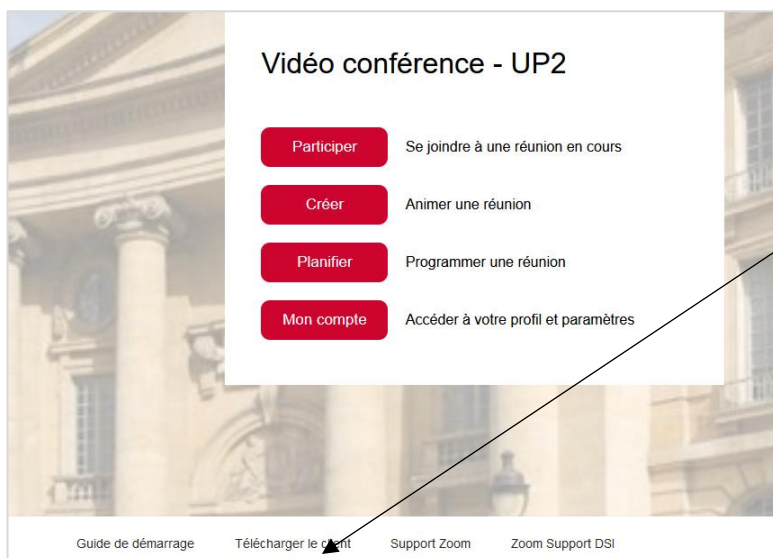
Vidéo conférence - UP2

Participer Se joindre à une réunion en cours

Créer Animer une réunion

Planifier Programmer une réunion

Mon compte Accéder à votre profil et paramètres

Guide de démarrage Télécharger le client Support Zoom Zoom Support DSI